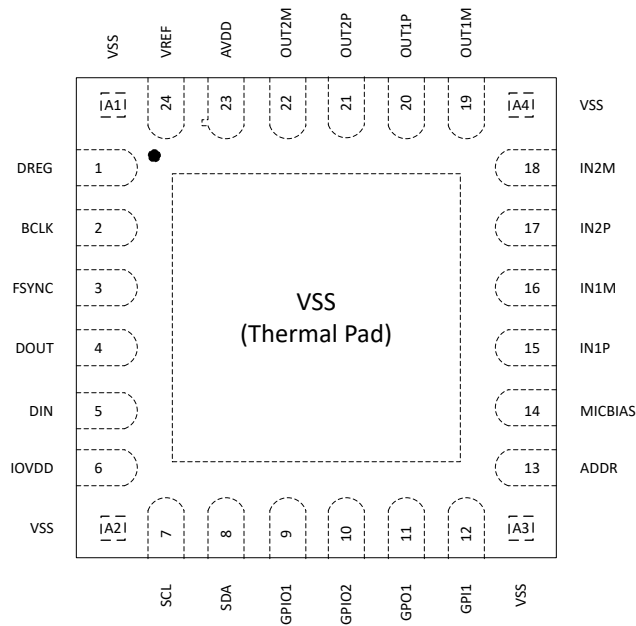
VSS VREF AVDD OUT2M OUT2P OUT1P OUT1M

A1 24 23 22 21 20 19 A4 VSS

DREG 1
BCLK 2
FSYNC 3
DOUT 4
DIN 5
IOVDD 6
VSS A2

18 IN2M
17 IN2P
16 IN1M
15 IN1P
14 MICBIAS
13 ADDR
A3

VSS
(Thermal Pad)

7 8 9 10 11 12

SCL SDA GPIO1 GPIO2 GPO1 GPI1 VSS